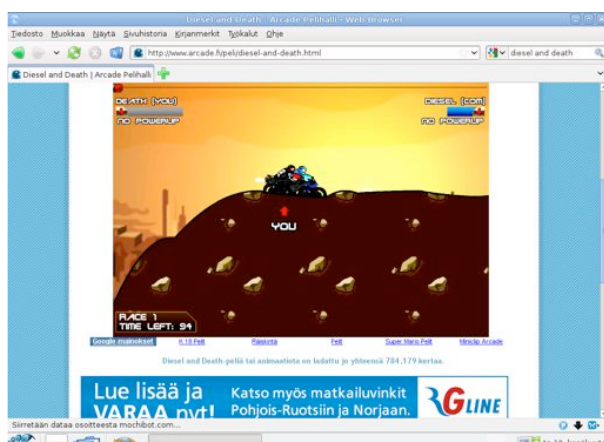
Diesel and Death - Arcade Pelihalli - Web Browser

Tiedosto Muokkaa Näytä Sivuhistoria Kirjanmerkit Työkalut Ohje

http://www.arcade.fi/peli/diesel-and-death.html

diesel and death

Diesel and Death | Arcade Pelihalli

DEATH (YOU)
NO POWERUP

DIESEL (COM)
NO POWERUP

YOU

RACE 1
TIME LEFT: 94

Google mainokset K 18 Pelit Räiskintä Pelit Super Mario Pelit Miniclip Arcade

Diesel and Death-peliä tai animaatiota on ladattu jo yhteensä 784,179 kertaa.

Lue lisää ja VARAA nyt!

Katso myös matkailuvinkit Pohjois-Ruotsiin ja Norjaan.

RG LINE

Siirretään dataa osoitteesta mochibot.com...